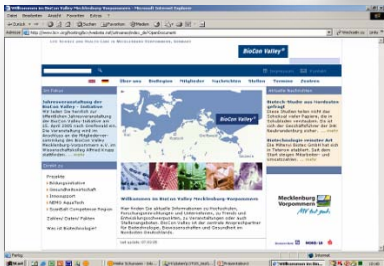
Willkommen im BioCon Valley Mecklenburg-Vorpommern - Microsoft Internet Explorer

Datei Bearbeiten Ansicht Favoriten Extras ?

Zurück Suchen Favoriten Medien

Adresse http://www.bcv.org/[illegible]

Wechseln zu Links

BioCon Valley®

Über uns Biotegion Mitglieder Nachrichten Stellen Termine Zentren

Im Fokus

Jahresversammlung der BioCon Valley - Initiative

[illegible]

Aktuelle Nachrichten

Biotech Studie aus Vorderasien gefragt

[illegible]

Biotechnologie-Zentrum ... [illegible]

BioCon Valley®

Willkommen im BioCon Valley Mecklenburg-Vorpommern

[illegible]

Projekte

Biokorporation

Gesundheitswirtschaft

Innoregio

GBFO Ausschuss

Zahlen/ Daten/ Fakten

Was ist Biotechnologie?

Mecklenburg Vorpommern

MV tut gut.

Fertig

Internet

Start